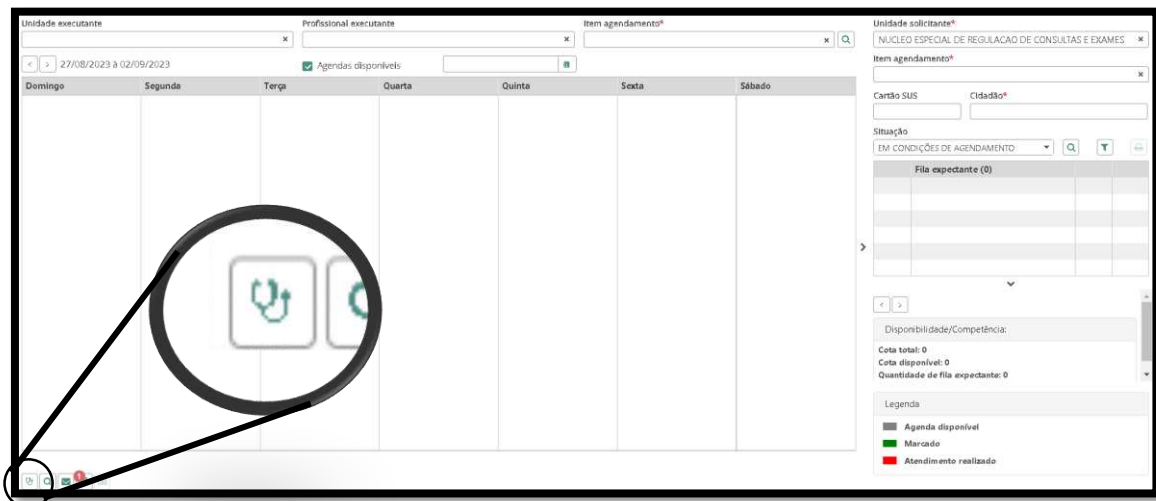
Unidade executante
Profissional executante
Item agendamento*
Unidade solicitante*
NUCLEO ESPECIAL DE REGULACAO DE CONSULTAS E EXAMES
Item agendamento*
27/08/2023 à 02/09/2023
Agendas disponíveis

| Domingo | Segunda | Terça | Quarta | Quinta | Sexta | Sábado |
|---|---|---|---|---|---|---|

Cartão SUS
Cidadão*
Situação
EM CONDIÇÕES DE AGENDAMENTO
Fila expectante (0)
Disponibilidade/Competência:
Cota total: 0
Cota disponível: 0
Quantidade de fila expectante: 0
Legenda
Agenda disponível
Marcado
Atendimento realizado